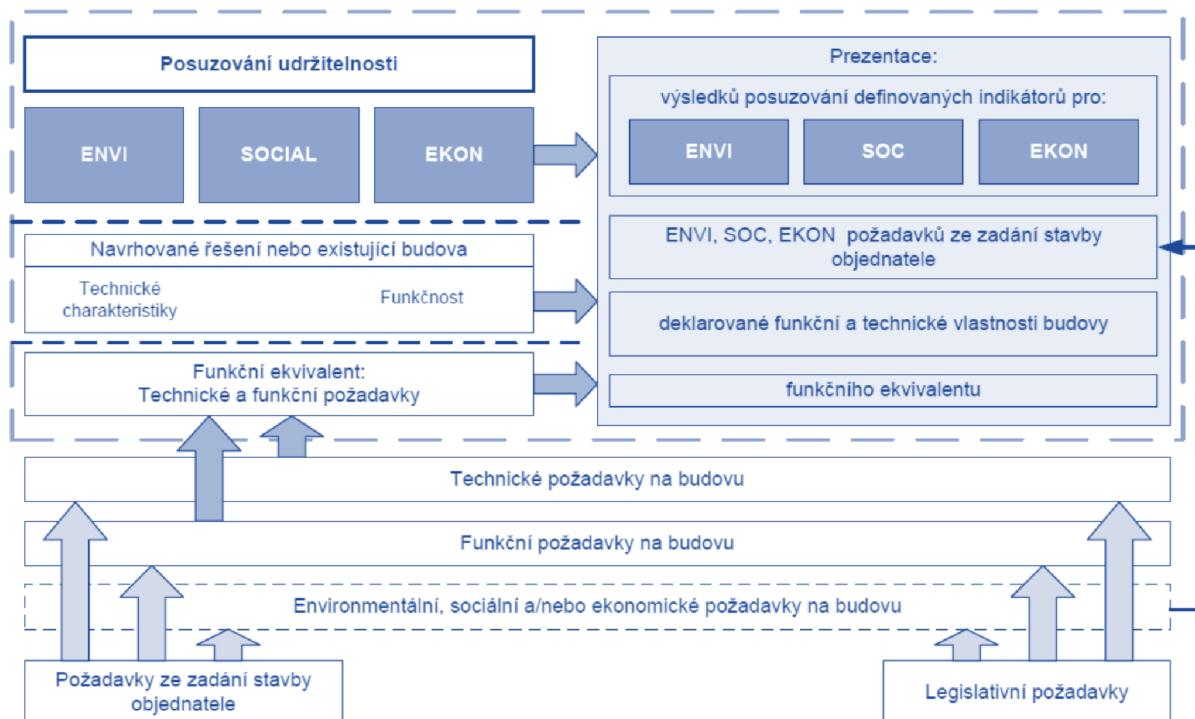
Posuzování udržitelnosti

ENVI

SOCIAL

EKON

Prezentace:

výsledků posuzování definovaných indikátorů pro:

ENVI

SOC

EKON

Navrhované řešení nebo existující budova

Technické charakteristiky

Funkčnost

ENVI, SOC, EKON požadavků ze zadání stavby objednatele

deklarované funkční a technické vlastnosti budovy

Funkční ekvivalent: Technické a funkční požadavky

funkčního ekvivalentu

Technické požadavky na budovu

Funkční požadavky na budovu

Environmentální, sociální a/nebo ekonomické požadavky na budovu

Požadavky ze zadání stavby objednatele

Legislativní požadavky